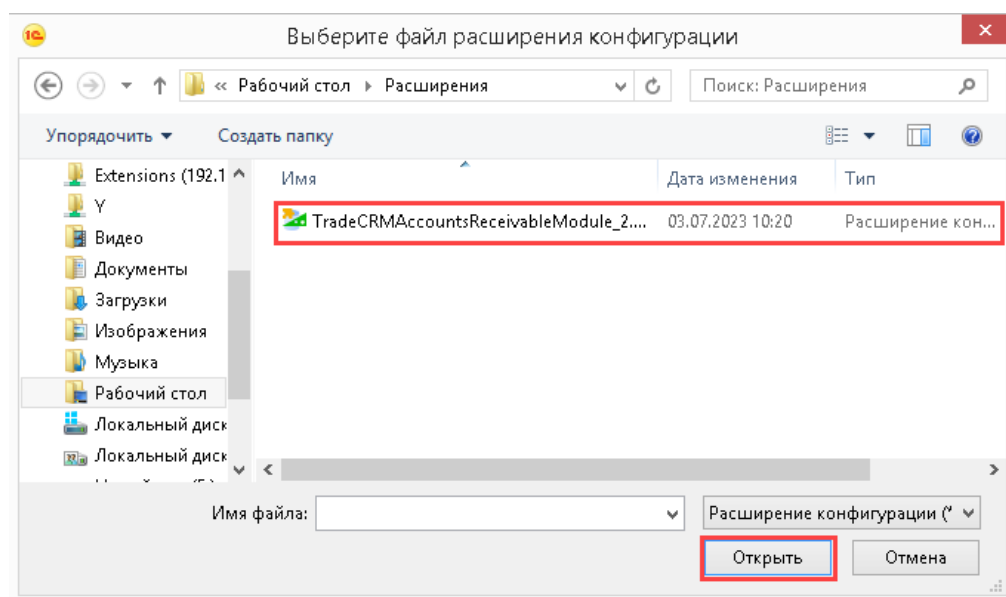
Выберите файл расширения конфигурации

« Рабочий стол ▸ Расширения

Поиск: Расширения

Упорядочить ▾ Создать папку

Extensions (192.1
Y
Видео
Документы
Загрузки
Изображения
Музыка
Рабочий стол
Локальный диск
Локальный диск
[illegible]

| Имя | Дата изменения | Тип |
|---|---|---|
| TradeCRMAccountsReceivableModule_2.... | 03.07.2023 10:20 | Расширение кон... |

Имя файла:

Расширение конфигурации (*

Открыть

Отмена